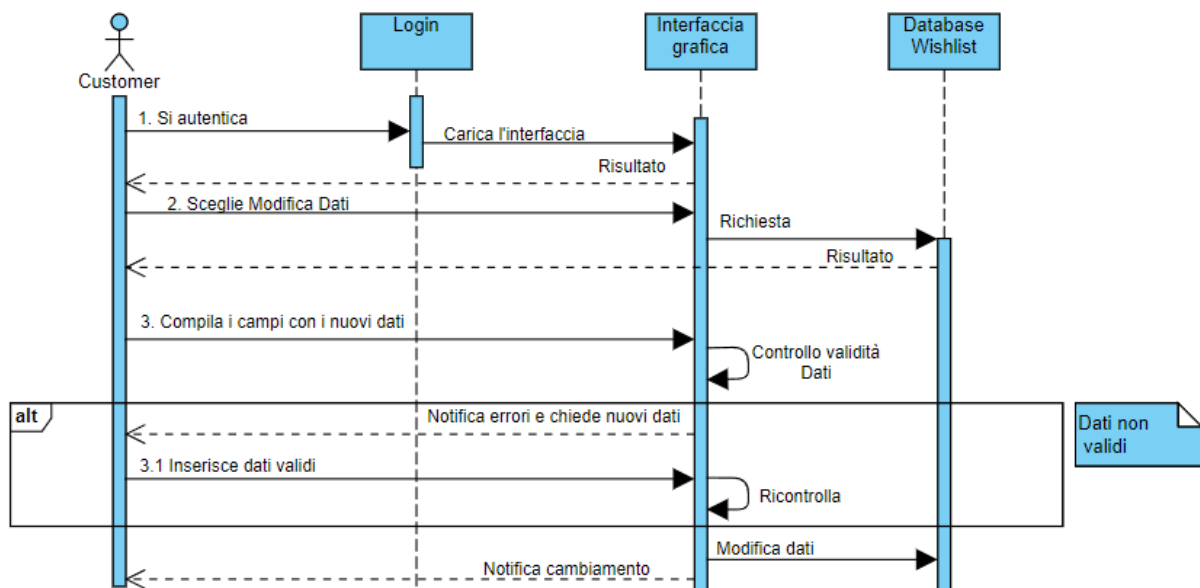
Customer

Login

Interfaccia grafica

Database Wishlist

1. Si autentica

Carica l'interfaccia

Risultato

2. Sceglie Modifica Dati

Richiesta

Risultato

3. Compila i campi con i nuovi dati

Controllo validità Dati

alt

Notifica errori e chiede nuovi dati

Dati non validi

3.1 Inserisce dati validi

Ricontrolla

Modifica dati

Notifica cambiamento